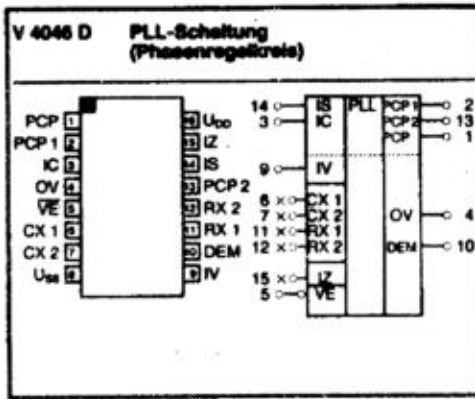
V 4046 D PLL-Schaltung (Phasenregelkreis)

PCP 1
PCP 1 2
IC 3
OV 4
$\overline{VE}$ 5
CX 1 6
CX 2 7
$U_{SS}$ 8

16 $U_{DD}$
15 IZ
14 IS
13 PCP 2
12 RX 2
11 RX 1
10 DEM
9 IV

14 IS
3 IC
9 IV
6 CX 1
7 CX 2
11 RX 1
12 RX 2
15 IZ
5 $\overline{VE}$

PLL

PCP 1 2
PCP 2 13
PCP 1
OV 4
DEM 10